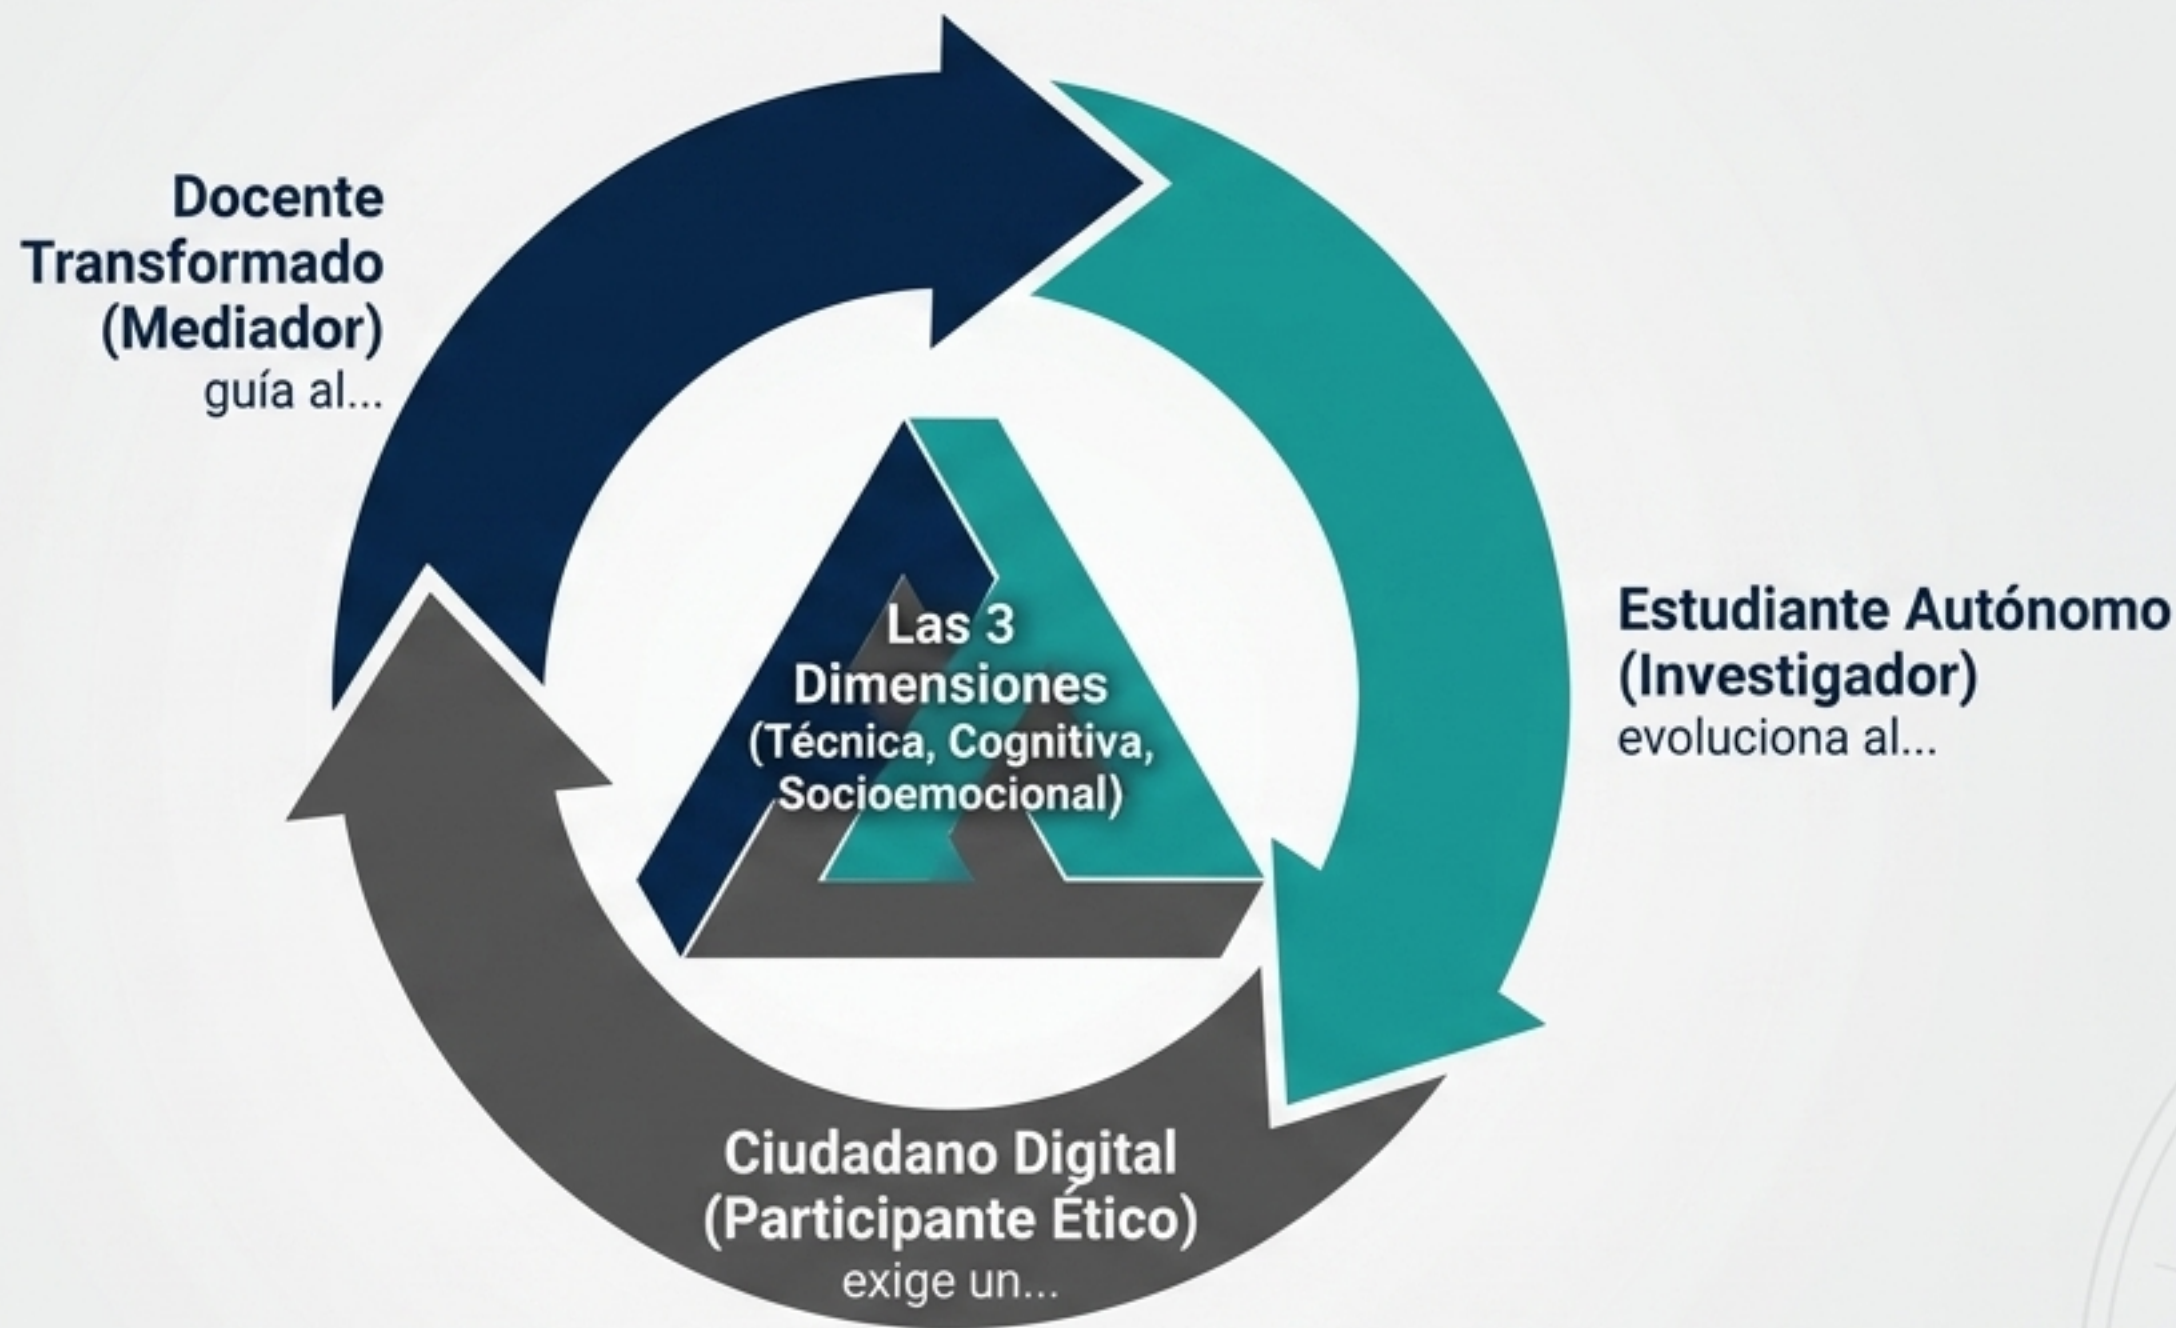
Docente Transformado (Mediador)
guía al...

Las 3 Dimensiones (Técnica, Cognitiva, Socioemocional)

Estudiante Autónomo (Investigador)
evoluciona al...

Ciudadano Digital (Participante Ético)
exige un...